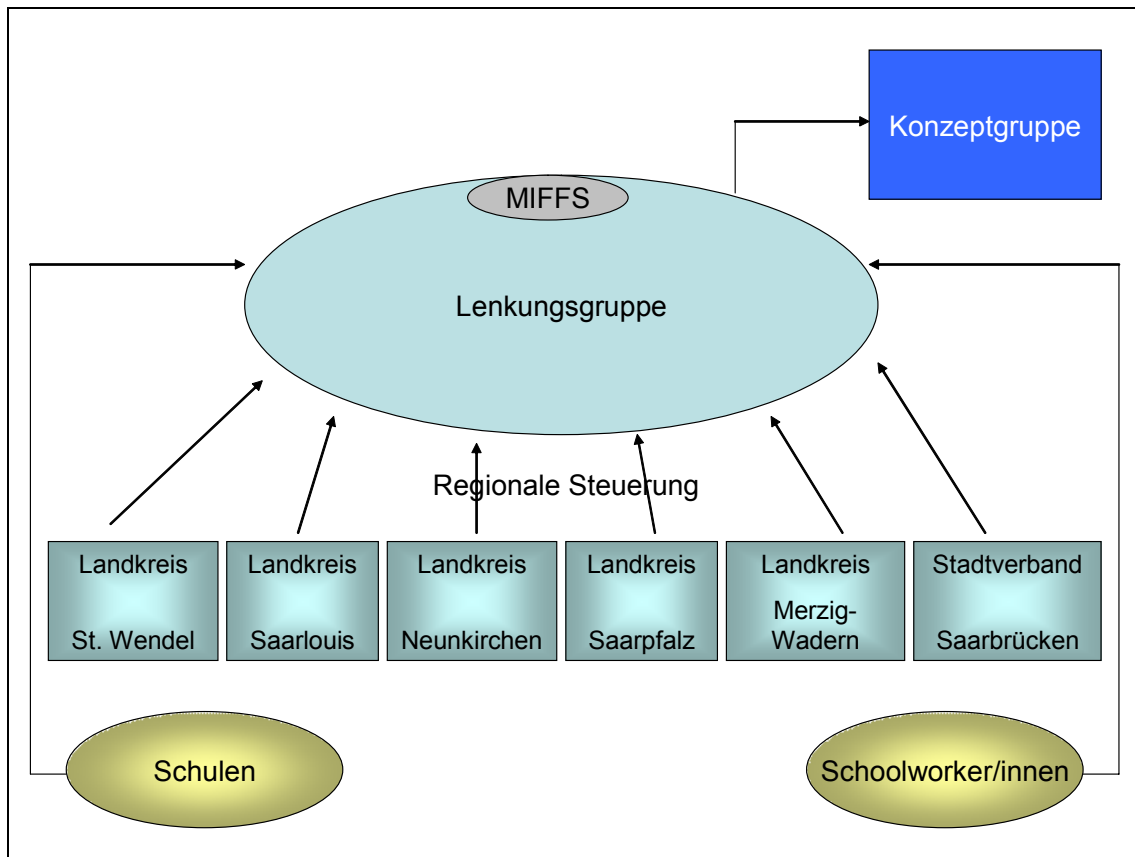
Konzeptgruppe

MIFFS

Lenkungsgruppe

Regionale Steuerung

Landkreis St. Wendel

Landkreis Saarlouis

Landkreis Neunkirchen

Landkreis Saarpfalz

Landkreis Merzig-Wadern

Stadtverband Saarbrücken

Schulen

Schoolworker/innen